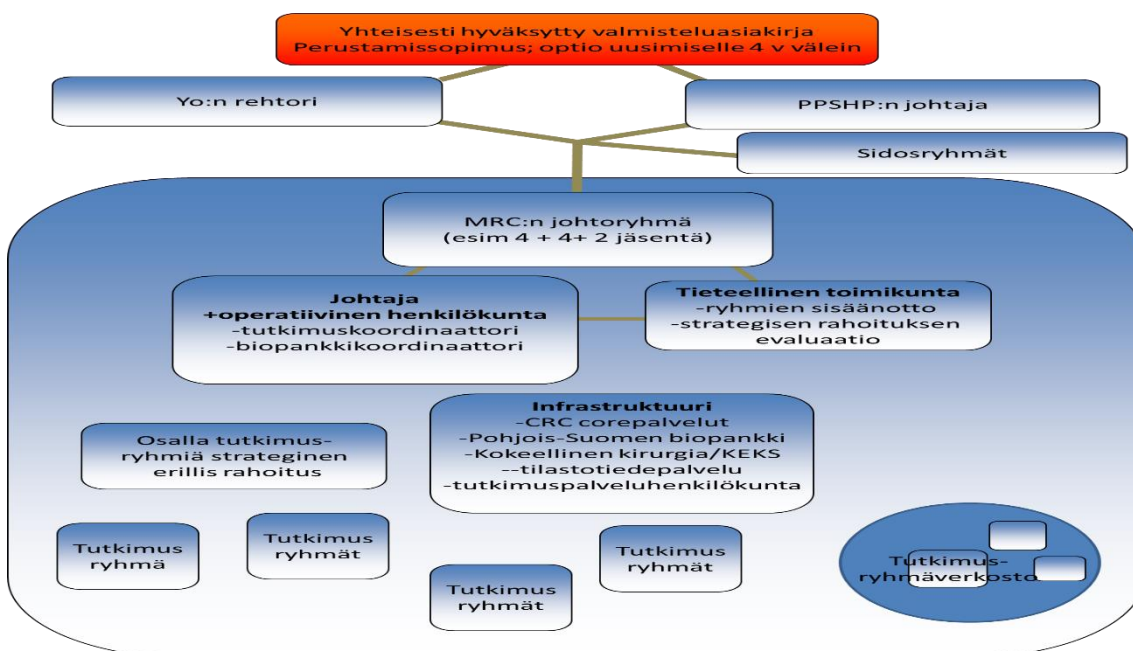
Yhteisesti hyväksytty valmisteluasiakirja
Perustamissopimus; optio uusimiselle 4 v välein

Yo:n rehtori

PPSHP:n johtaja

Sidosryhmät

MRC:n johtoryhmä
(esim 4 + 4+ 2 jäsentä)

Johtaja
+operatiivinen henkilökunta
-tutkimuskoordinaattori
-biopankkikoordinaattori

Tieteellinen toimikunta
-ryhmien sisäänotto
-strategisen rahoituksen evaluaatio

Osalla tutkimusryhmiä strateginen erillis rahoitus

Infrastruktuuri
-CRC corepalvelut
-Pohjois-Suomen biopankki
-Kokeellinen kirurgia/KEKS
--tilastotiedepalvelu
-tutkimuspalveluhenkilökunta

Tutkimus ryhmä

Tutkimus ryhmät

Tutkimus ryhmät

Tutkimus ryhmät

Tutkimusryhmäverkosto